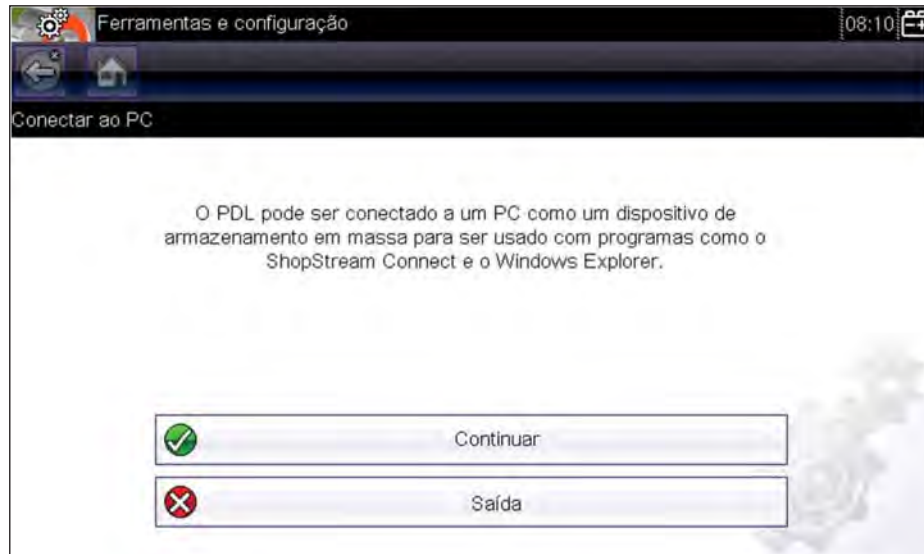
Ferramentas e configuração

08:10

Conectar ao PC

O PDL pode ser conectado a um PC como um dispositivo de armazenamento em massa para ser usado com programas como o ShopStream Connect e o Windows Explorer.

Continuar

Saída